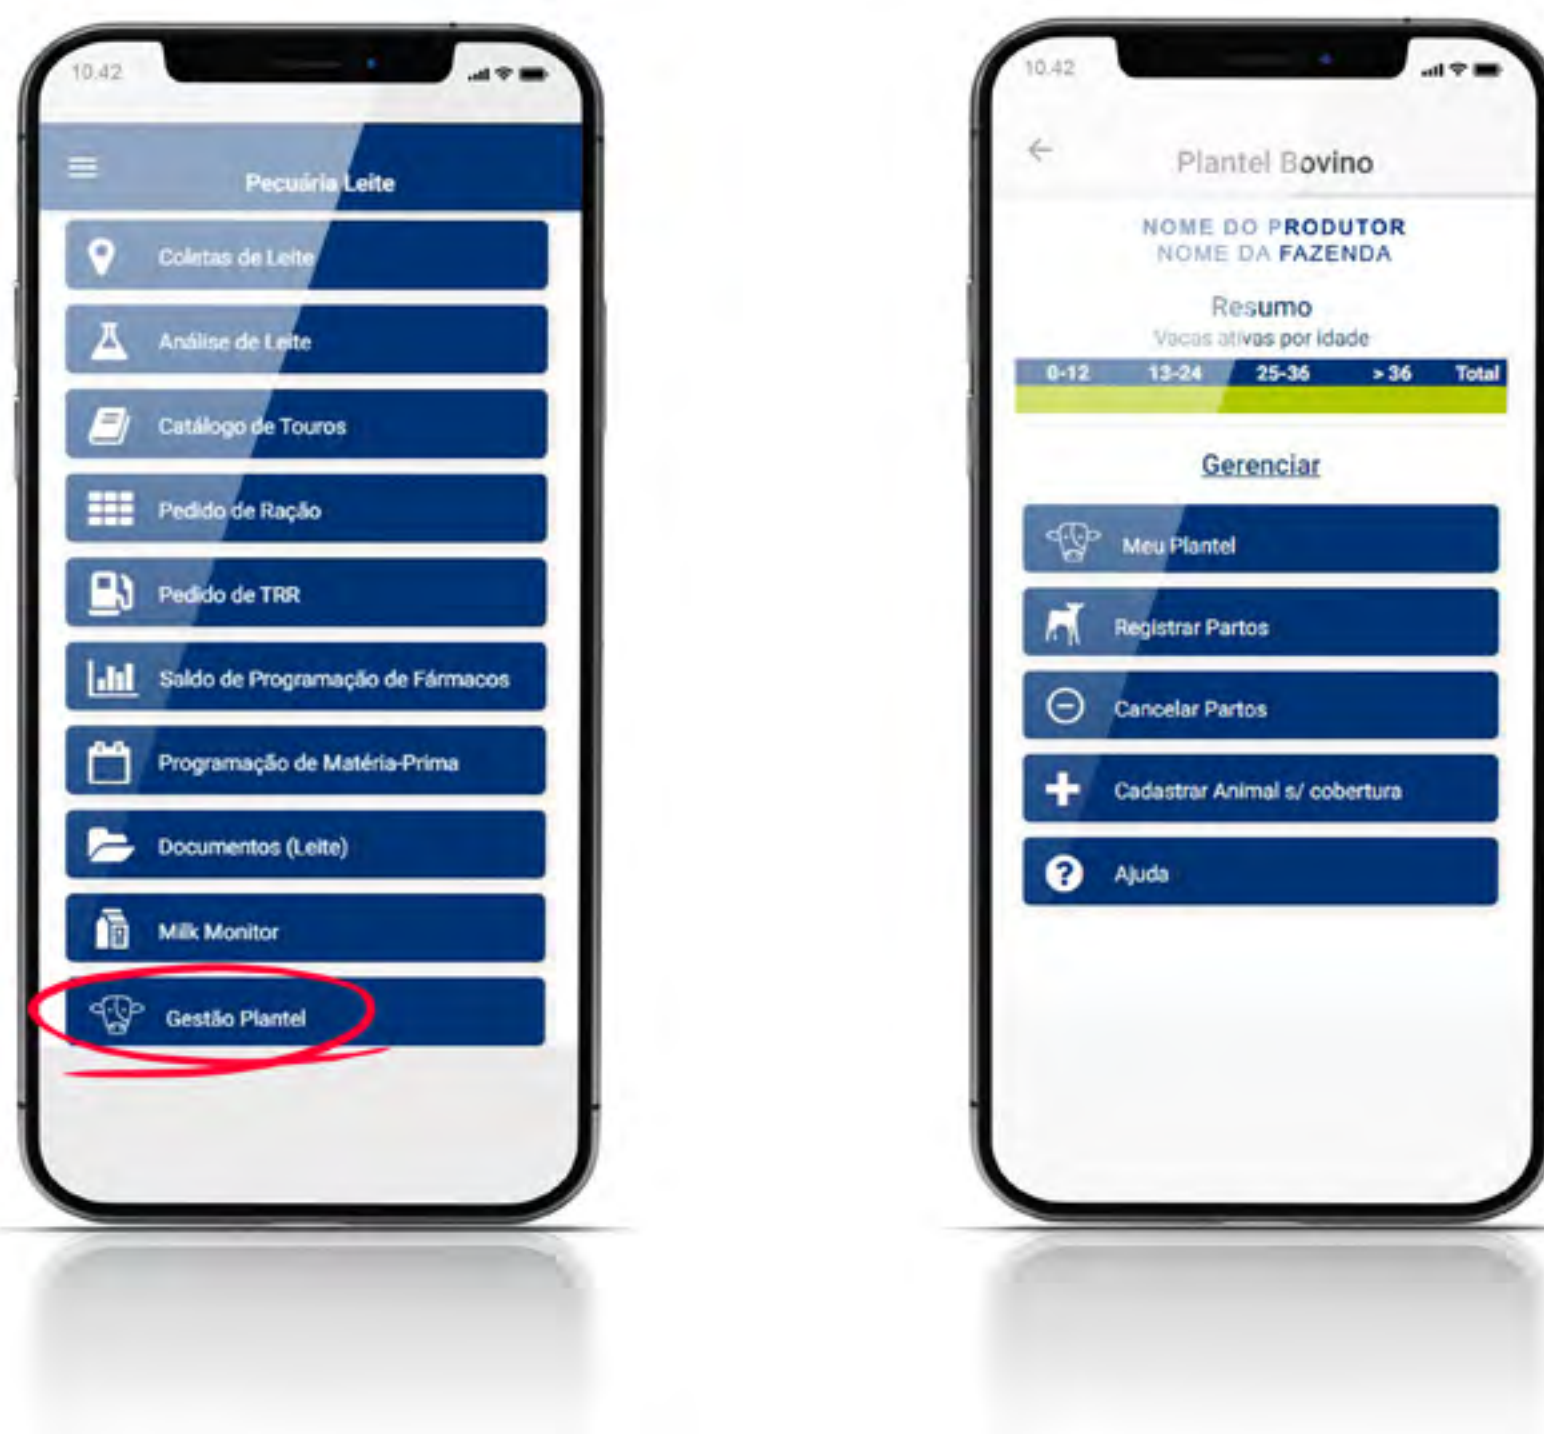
10:42

Pecuária Leite

Coletas de Leite

Análise de Leite

Catálogo de Touros

Pedido de Ração

Pedido de TRR

Saldo de Programação de Fármacos

Programação de Matéria-Prima

Documentos (Leite)

Milk Monitor

Gestão Plantel

10:42

Plantel Bovino

NOME DO PRODUTOR
NOME DA FAZENDA

Resumo
Vacas ativas por idade

| 0-12 | 13-24 | 25-36 | > 36 | Total |
|---|---|---|---|---|

Gerenciar

Meu Plantel

Registrar Partos

Cancelar Partos

Cadastrar Animal s/ cobertura

Ajuda